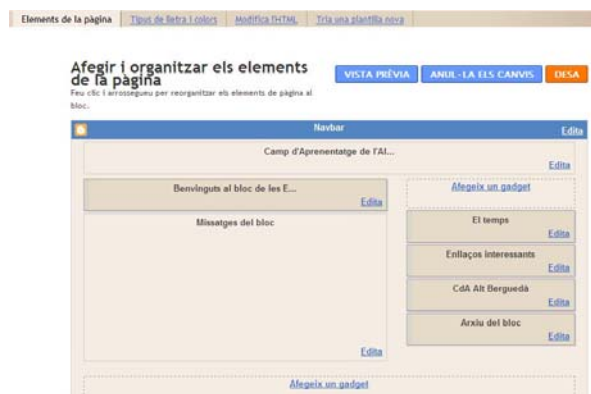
Elements de la pàgina | Tipus de lletra i colors | Modifica l'HTML | Tria una plantilla nova

Afegir i organitzar els elements de la pàgina

Feu clic i arrossegueu per reorganitzar els elements de pàgina al bloc.

VISTA PRÈVIA | ANUL·LA ELS CANVIS | DESA

Navbar
Edita

Camp d'Aprenentatge de l'Al...
Edita

Benvinguts al bloc de les E...
Edita

Missatges del bloc

Edita

Afegeix un gadget

El temps
Edita

Enllaços interessants
Edita

CdA Alt Berguedà
Edita

Arxiu del bloc
Edita

Afegeix un gadget